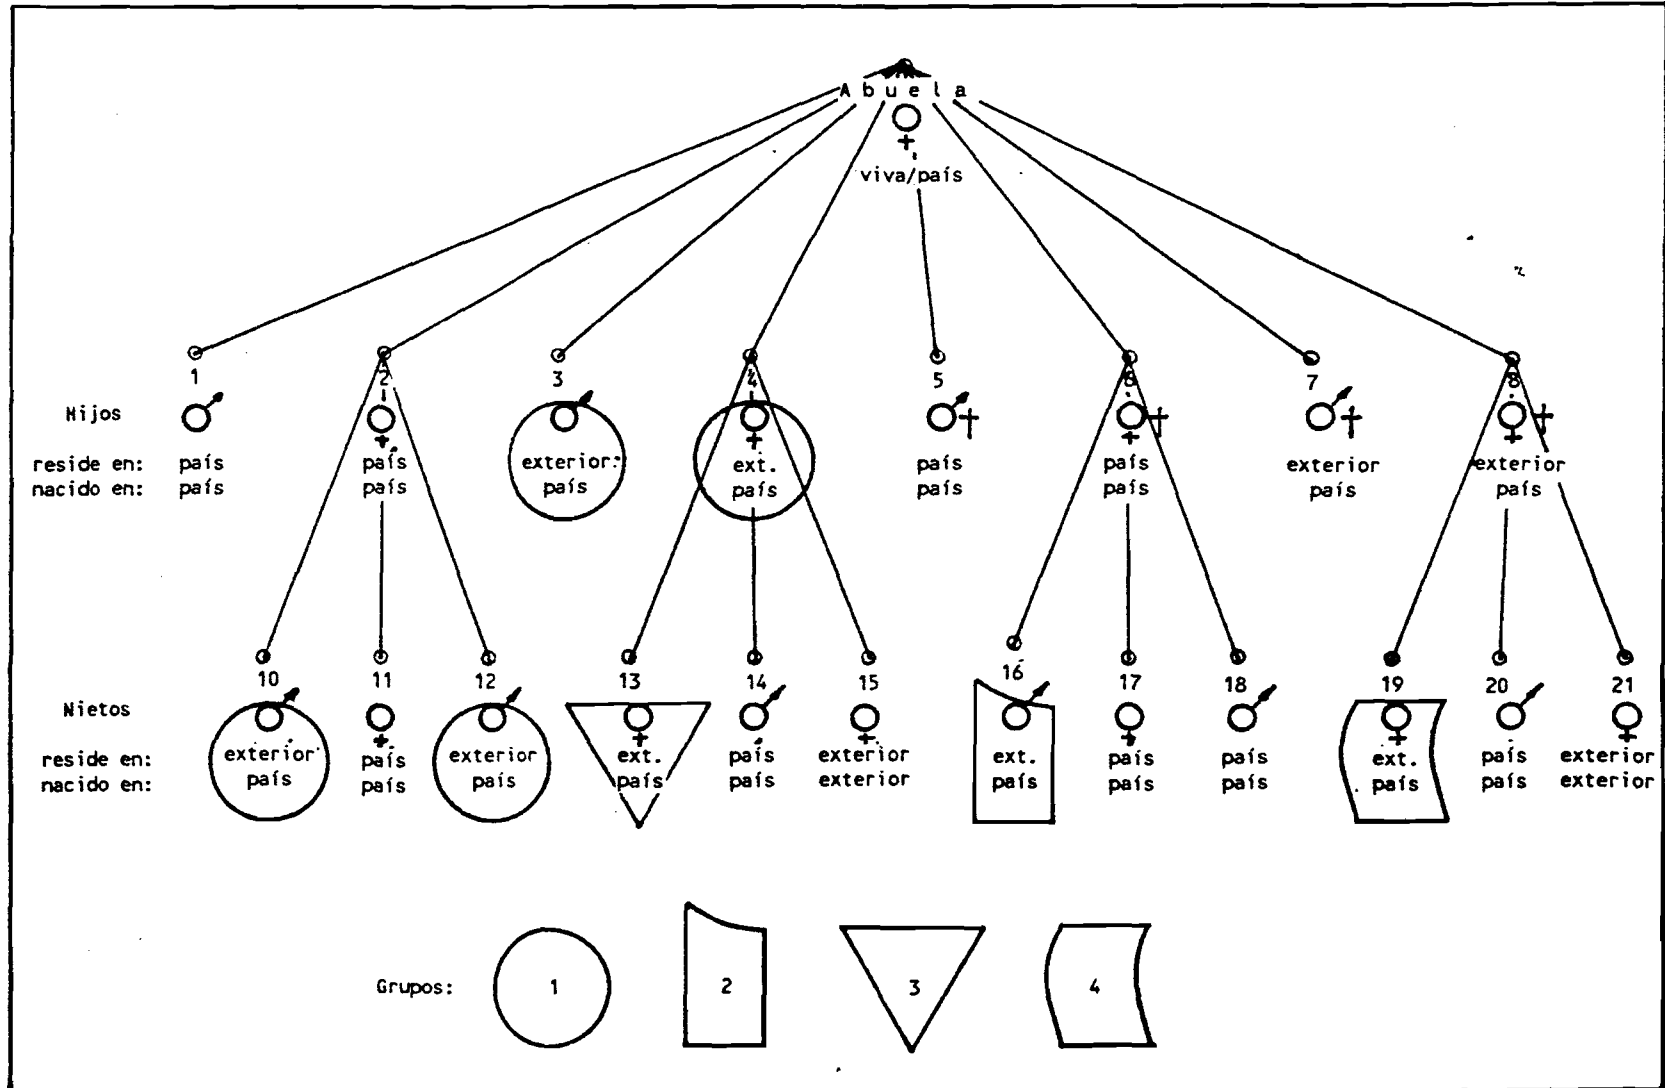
A b u e l a
♀
viva/país

Hijos
reside en:
nacido en:

1 ♂ país país
2 ♀ país país
3 ♂ exterior país
4 ♀ ext. país
5 ♂† país país
6 ♀† país país
7 ♂† exterior país
8 ♀† exterior país

Nietos
reside en:
nacido en:

10 ♂ exterior país
11 ♀ país país
12 ♂ exterior país
13 ♀ ext. país
14 ♂ país país
15 ♀ exterior exterior
16 ♂ ext. país
17 ♀ país país
18 ♂ país país
19 ♀ ext. país
20 ♂ país país
21 ♀ exterior exterior

Grupos: 1 2 3 4